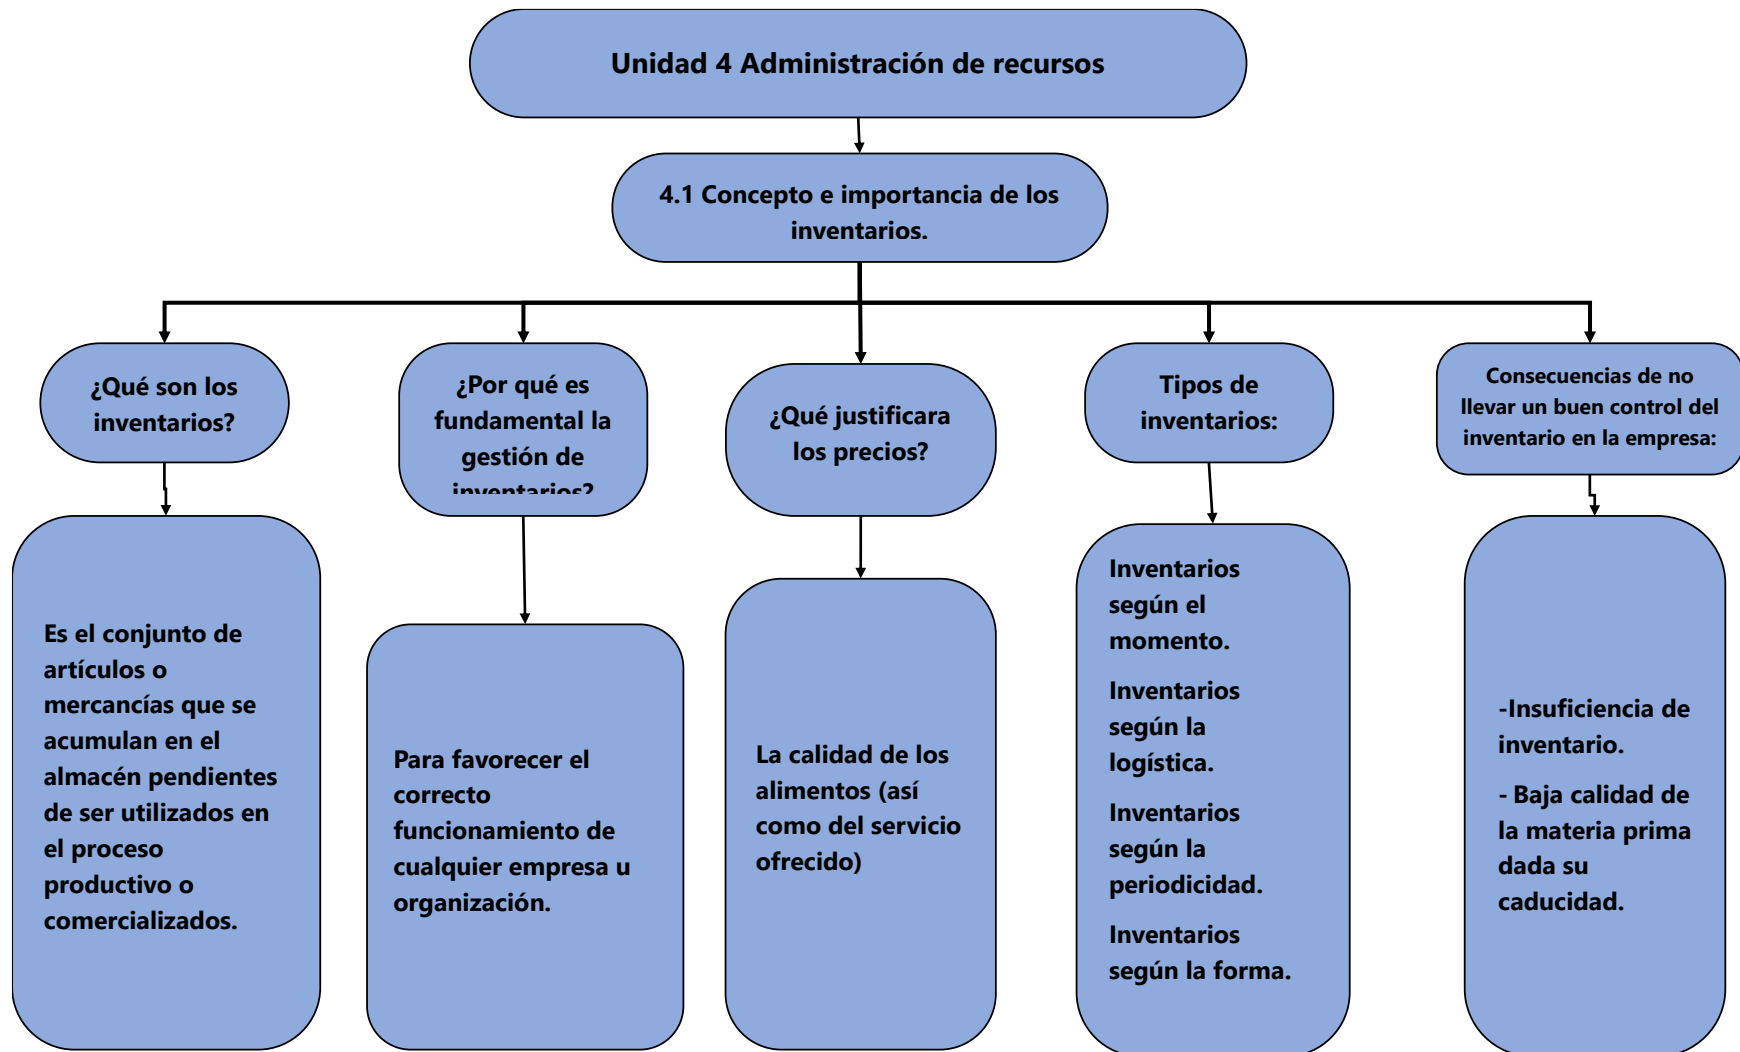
Unidad 4 Administración de recursos

4.1 Concepto e importancia de los inventarios.

¿Qué son los inventarios?

Es el conjunto de artículos o mercancías que se acumulan en el almacén pendientes de ser utilizados en el proceso productivo o comercializados.

¿Por qué es fundamental la gestión de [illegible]

Para favorecer el correcto funcionamiento de cualquier empresa u organización.

¿Qué justificara los precios?

La calidad de los alimentos (así como del servicio ofrecido)

Tipos de inventarios:

Inventarios según el momento.

Inventarios según la logística.

Inventarios según la periodicidad.

Inventarios según la forma.

Consecuencias de no llevar un buen control del inventario en la empresa:

-Insuficiencia de inventario.

- Baja calidad de la materia prima dada su caducidad.